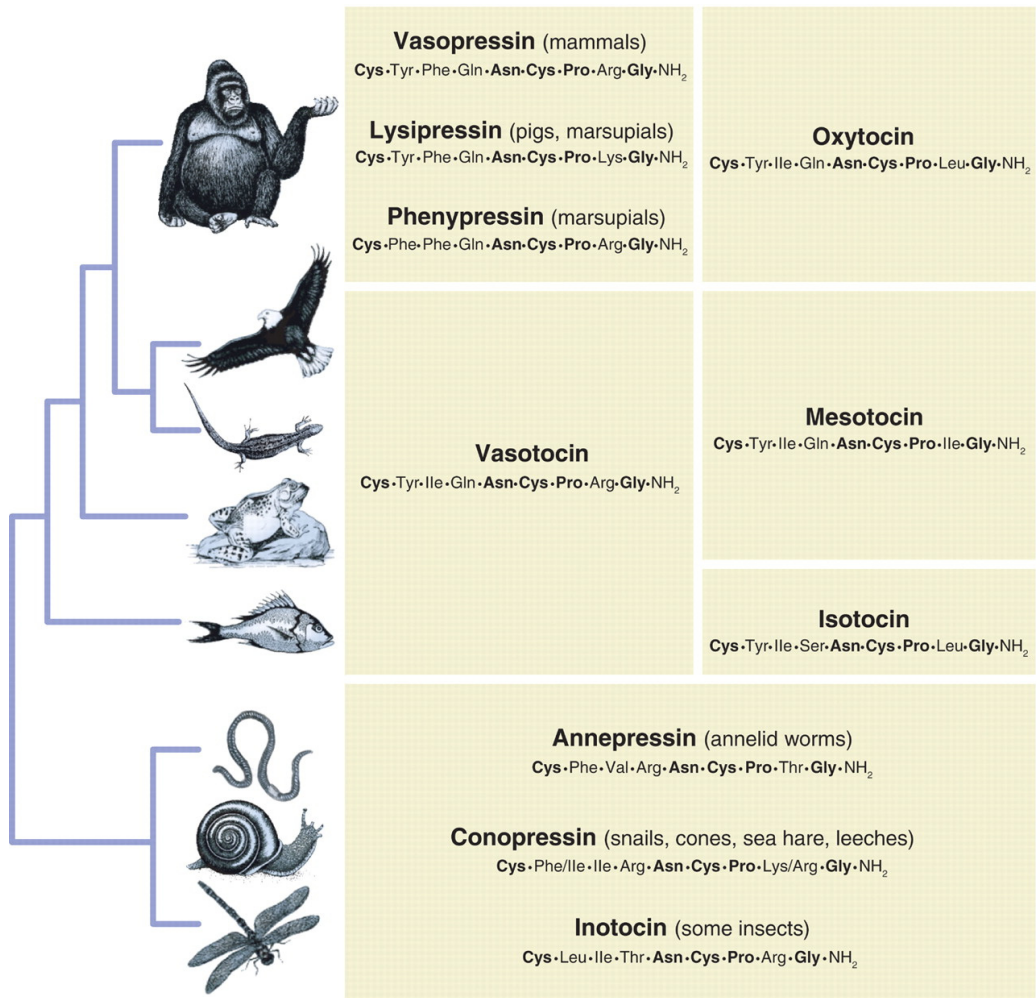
**Vasopressin** (mammals)
**Cys**•Tyr•Phe•Gln•**Asn**•**Cys**•**Pro**•Arg•**Gly**•$NH_2$

**Lysipressin** (pigs, marsupials)
**Cys**•Tyr•Phe•Gln•**Asn**•**Cys**•**Pro**•Lys•**Gly**•$NH_2$

**Phenypressin** (marsupials)
**Cys**•Phe•Phe•Gln•**Asn**•**Cys**•**Pro**•Arg•**Gly**•$NH_2$

**Oxytocin**
**Cys**•Tyr•Ile•Gln•**Asn**•**Cys**•**Pro**•Leu•**Gly**•$NH_2$

**Vasotocin**
**Cys**•Tyr•Ile•Gln•**Asn**•**Cys**•**Pro**•Arg•**Gly**•$NH_2$

**Mesotocin**
**Cys**•Tyr•Ile•Gln•**Asn**•**Cys**•**Pro**•Ile•**Gly**•$NH_2$

**Isotocin**
**Cys**•Tyr•Ile•Ser•**Asn**•**Cys**•**Pro**•Leu•**Gly**•$NH_2$

**Annepressin** (annelid worms)
**Cys**•Phe•Val•Arg•**Asn**•**Cys**•**Pro**•Thr•**Gly**•$NH_2$

**Conopressin** (snails, cones, sea hare, leeches)
**Cys**•Phe/Ile•Ile•Arg•**Asn**•**Cys**•**Pro**•Lys/Arg•**Gly**•$NH_2$

**Inotocin** (some insects)
**Cys**•Leu•Ile•Thr•**Asn**•**Cys**•**Pro**•Arg•**Gly**•$NH_2$